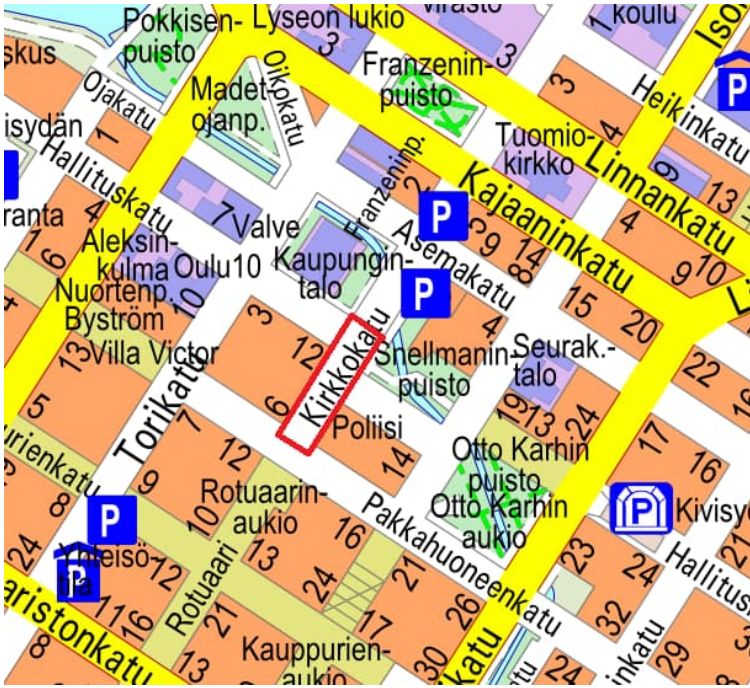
Pokkisen-puisto
Lyseon lukio
virasto
koulu
Iso
skus
3
Franzenin-puisto
3
Ojakatu
Madet-ojanp.
Oikokatu
3
Heikinkatu
isydän
1
Hallituskatu
Franzenin p.
Tuomio-kirkko
Linnankatu
13
2
9
ranta
4
7
Valve
P
Kajaaninkatu
6
Aleksin-kulma
Oulu10
Kaupungin-talo
Franzenin p.
Asemakatu
3
9
14
4
9
10
Nuortenp.
10
P
8
15
Li
Byström
3
Kirkkokatu
4
20
13
Villa Victor
12
Snellmanin-puisto
Seurak.-talo
22
5
Torikatu
6
19
13
24
8
urienkatu
7
Poliisi
14
Otto Karhin puisto
17
8
9
12
16
Rotuaarin-aukio
Otto Karhin aukio
P
Kivisyd
P
10
16
Pakkahuoneenkatu
6
Yleisö-tila
12
Rotuaari
13
24
21
23
24
Hallitusk
aristonkatu
11
16
17
26
32
13
Kauppurien-aukio
30
katu
24
inkatu
29
8
13